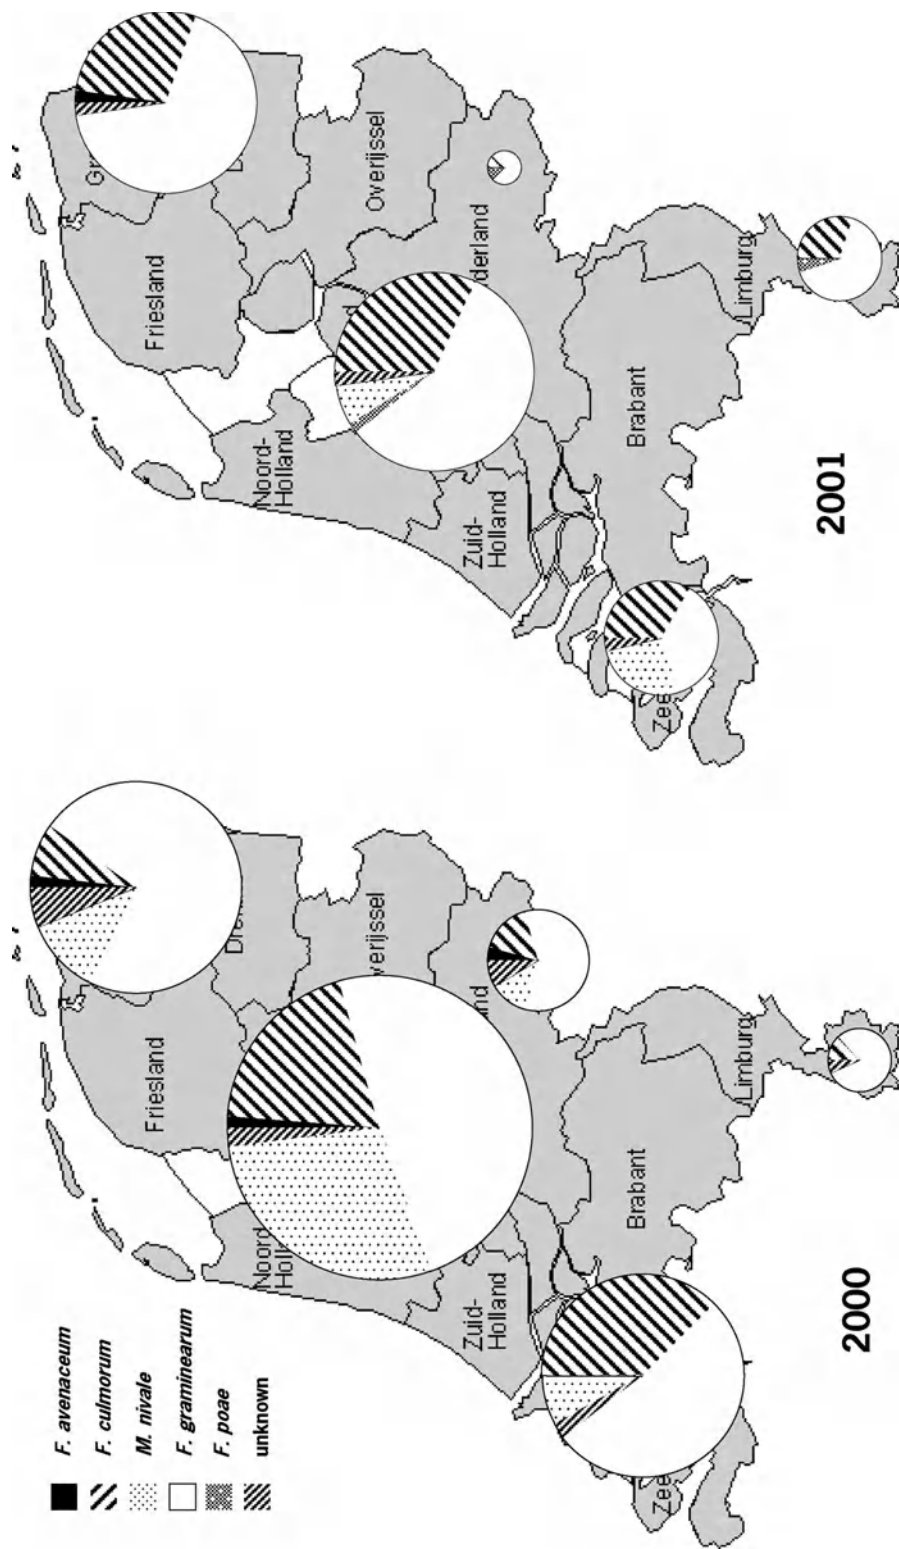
F. avenaceum
F. culmorum
M. nivale
F. graminearum
F. poae
unknown

Friesland
Dre
Noord-Holl
verijssel
land
Zuid-Holland
Brabant
Limburg
Zee
2000

Friesland
Gr
Noord-Holland
Overijssel
derland
Zuid-Holland
Brabant
Limburg
Zee
2001